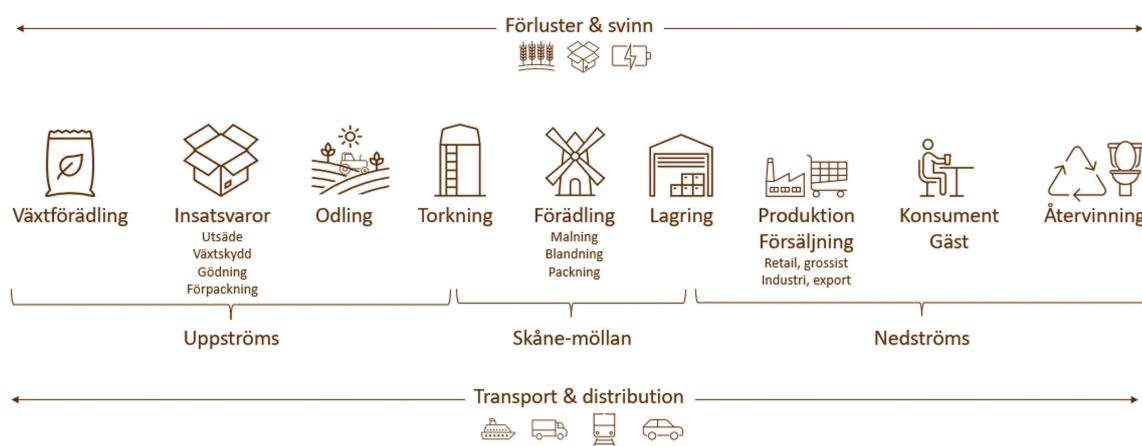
Förluster & svinn

Växtförädling

Insatsvaror
Utsäde
Växtskydd
Gödning
Förpackning

Odling

Torkning

Förädling
Malning
Blandning
Packning

Lagring

Produktion
Försäljning
Retail, grossist
Industri, export

Konsument
Gäst

Återvinning

Uppströms

Skåne-möllan

Nedströms

Transport & distribution